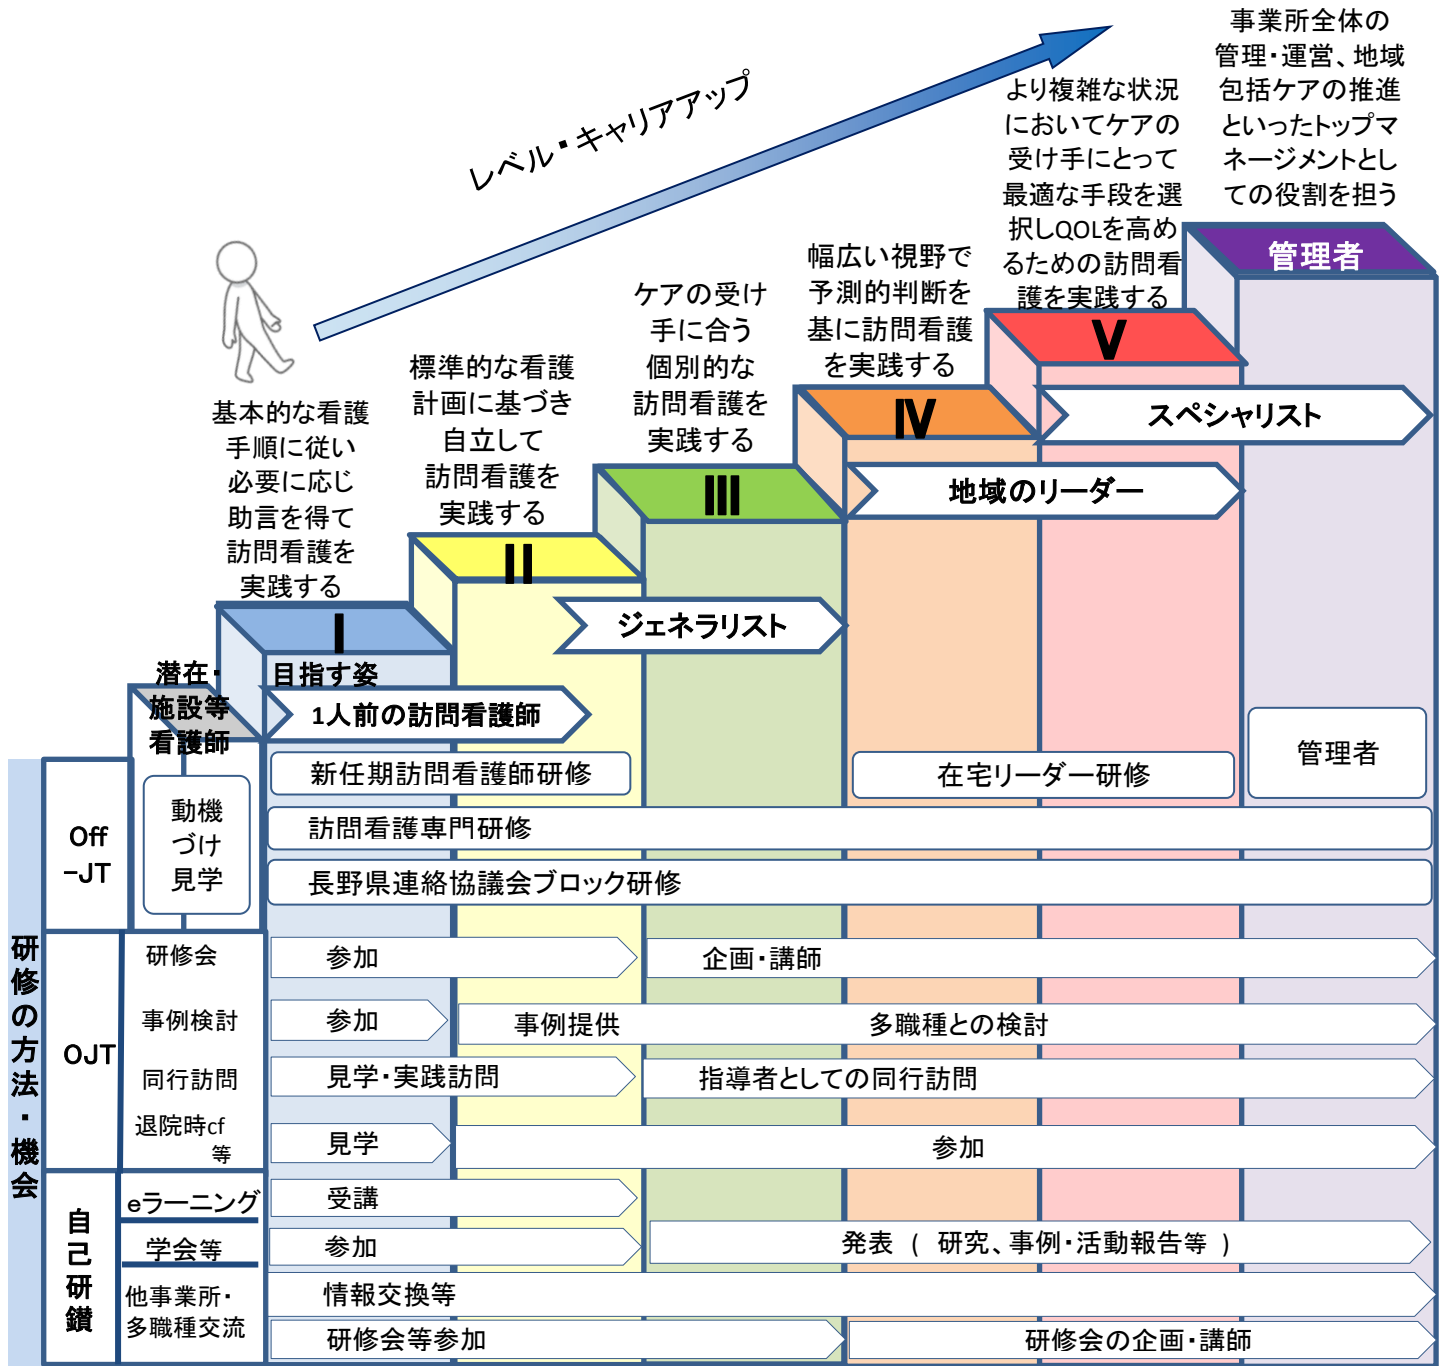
レベル・キャリアアップ

基本的な看護手順に従い必要に応じ助言を得て訪問看護を実践する

標準的な看護計画に基づき自立して訪問看護を実践する

ケアの受け手に合う個別的な訪問看護を実践する

幅広い視野で予測的判断を基に訪問看護を実践する

より複雑な状況においてケアの受け手にとって最適な手段を選択しQOLを高めるための訪問看護を実践する

事業所全体の管理・運営、地域包括ケアの推進といったトップマネージメントとしての役割を担う

管理者

V

スペシャリスト

IV

地域のリーダー

III

II

ジェネラリスト

I

潜在・施設等看護師

目指す姿

1人前の訪問看護師

新任期訪問看護師研修

在宅リーダー研修

管理者

Off−JT

動機づけ見学

訪問看護専門研修

長野県連絡協議会ブロック研修

研修の方法・機会

OJT

研修会

参加

企画・講師

事例検討

参加

事例提供

多職種との検討

同行訪問

見学・実践訪問

指導者としての同行訪問

退院時cf 等

見学

参加

自己研鑽

eラーニング

受講

学会等

参加

発表 ( 研究、事例・活動報告等 )

他事業所・多職種交流

情報交換等

研修会等参加

研修会の企画・講師